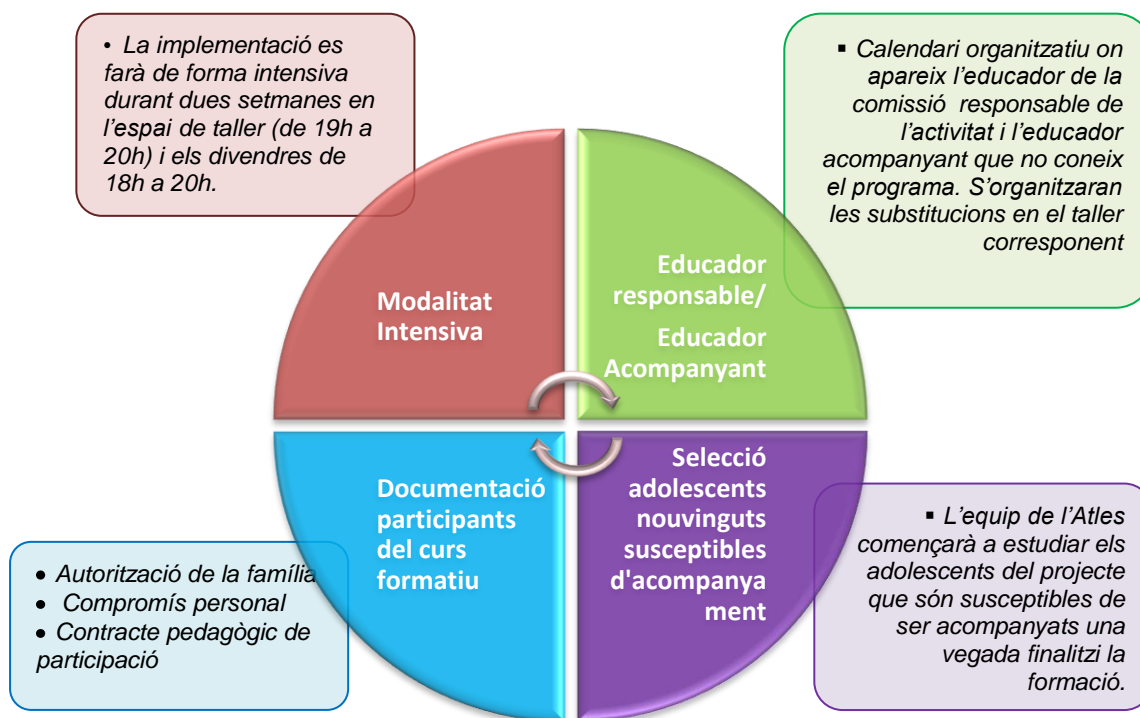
• La implementació es farà de forma intensiva durant dues setmanes en l'espai de taller (de 19h a 20h) i els divendres de 18h a 20h.

▪ Calendari organitzatiu on apareix l'educador de la comissió responsable de l'activitat i l'educador acompanyant que no coneix el programa. S'organitzaran les substitucions en el taller corresponent

Modalitat Intensiva

Educador responsable/

Educador Acompanyant

Documentació participants del curs formatiu

Selecció adolescents nouvinguts susceptibles d'acompanyament

• Autorització de la família
• Compromís personal
• Contracte pedagògic de participació

▪ L'equip de l'Atles començarà a estudiar els adolescents del projecte que són susceptibles de ser acompanyats una vegada finalitzi la formació.